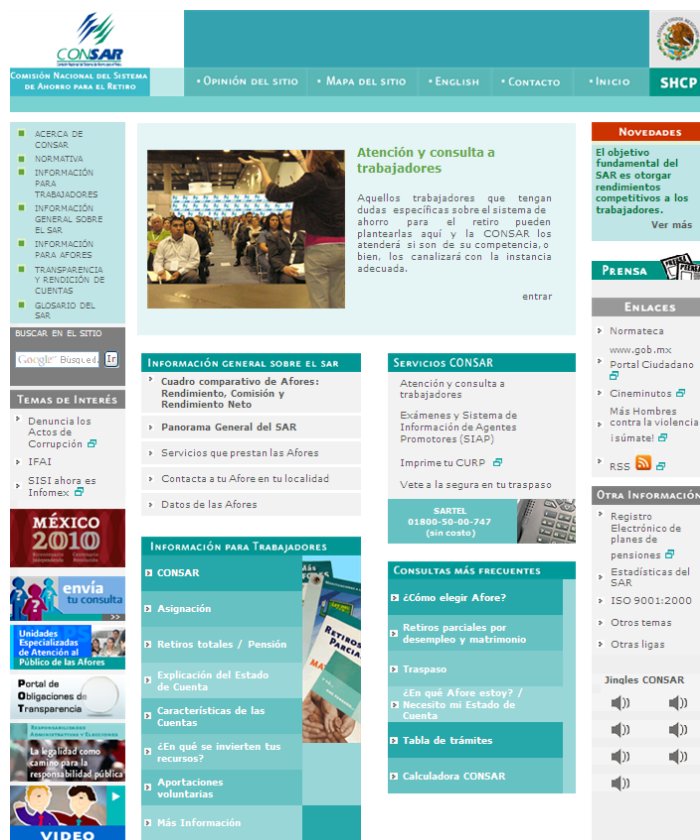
CONSAR
Comisión Nacional del Sistema de Ahorro para el Retiro

• Opinión del sitio • Mapa del sitio • English • Contacto • Inicio SHCP

ACERCA DE CONSAR
NORMATIVA
INFORMACIÓN PARA TRABAJADORES
INFORMACIÓN GENERAL SOBRE EL SAR
INFORMACIÓN PARA AFORES
TRANSPARENCIA Y RENDICIÓN DE CUENTAS
GLOSARIO DEL SAR

BUSCAR EN EL SITIO
Google Búsqueda Ir

Temas de Interés
Denuncia los Actos de Corrupción
IFAI
SISI ahora es Infomex

MÉXICO 2010
envía tu consulta
Unidades Especializadas de Atención al Público de las Afores
Portal de Obligaciones de Transparencia
La legalidad como camino para la responsabilidad pública
VIDEO

Atención y consulta a trabajadores

Aquellos trabajadores que tengan dudas específicas sobre el sistema de ahorro para el retiro pueden plantearlas aquí y la CONSAR los atenderá si son de su competencia, o bien, los canalizará con la instancia adecuada.

entrar

Información general sobre el SAR
Cuadro comparativo de Afores: Rendimiento, Comisión y Rendimiento Neto
Panorama General del SAR
Servicios que prestan las Afores
Contacta a tu Afore en tu localidad
Datos de las Afores

Servicios CONSAR
Atención y consulta a trabajadores
Exámenes y Sistema de Información de Agentes Promotores (SIAP)
Imprime tu CURP
Vete a la segura en tu traspaso
SARTEL 01800-50-00-747 (sin costo)

Información para Trabajadores
CONSAR
Asignación
Retiros totales / Pensión
Explicación del Estado de Cuenta
Características de las Cuentas
¿En qué se invierten tus recursos?
Aportaciones voluntarias
Más Información

Consultas más frecuentes
¿Cómo elegir Afore?
Retiros parciales por desempleo y matrimonio
Traspaso
¿En qué Afore estoy? / Necesito mi Estado de Cuenta
Tabla de trámites
Calculadora CONSAR

Novedades
El objetivo fundamental del SAR es otorgar rendimientos competitivos a los trabajadores.
Ver más

Prensa

Enlaces
Normateca
www.gob.mx
Portal Ciudadano
Cineminutos
Más Hombres contra la violencia ¡súmate!
RSS

Otra Información
Registro Electrónico de planes de pensiones
Estadísticas del SAR
ISO 9001:2000
Otros temas
Otras ligas

Jingles CONSAR